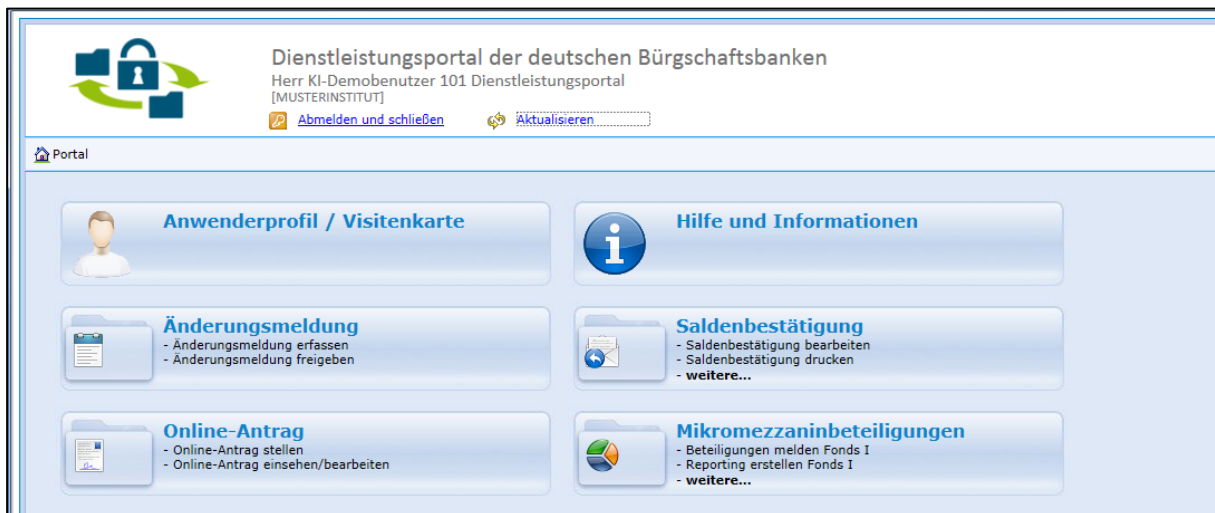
Dienstleistungsportal der deutschen Bürgschaftsbanken
Herr KI-Demobenutzer 101 Dienstleistungsportal
[MUSTERINSTITUT]

Abmelden und schließen

Aktualisieren

Portal

Anwenderprofil / Visitenkarte

Hilfe und Informationen

Änderungsmeldung
- Änderungsmeldung erfassen
- Änderungsmeldung freigeben

Saldenbestätigung
- Saldenbestätigung bearbeiten
- Saldenbestätigung drucken
- weitere...

Online-Antrag
- Online-Antrag stellen
- Online-Antrag einsehen/bearbeiten

Mikromezzaninbeteiligungen
- Beteiligungen melden Fonds I
- Reporting erstellen Fonds I
- weitere...